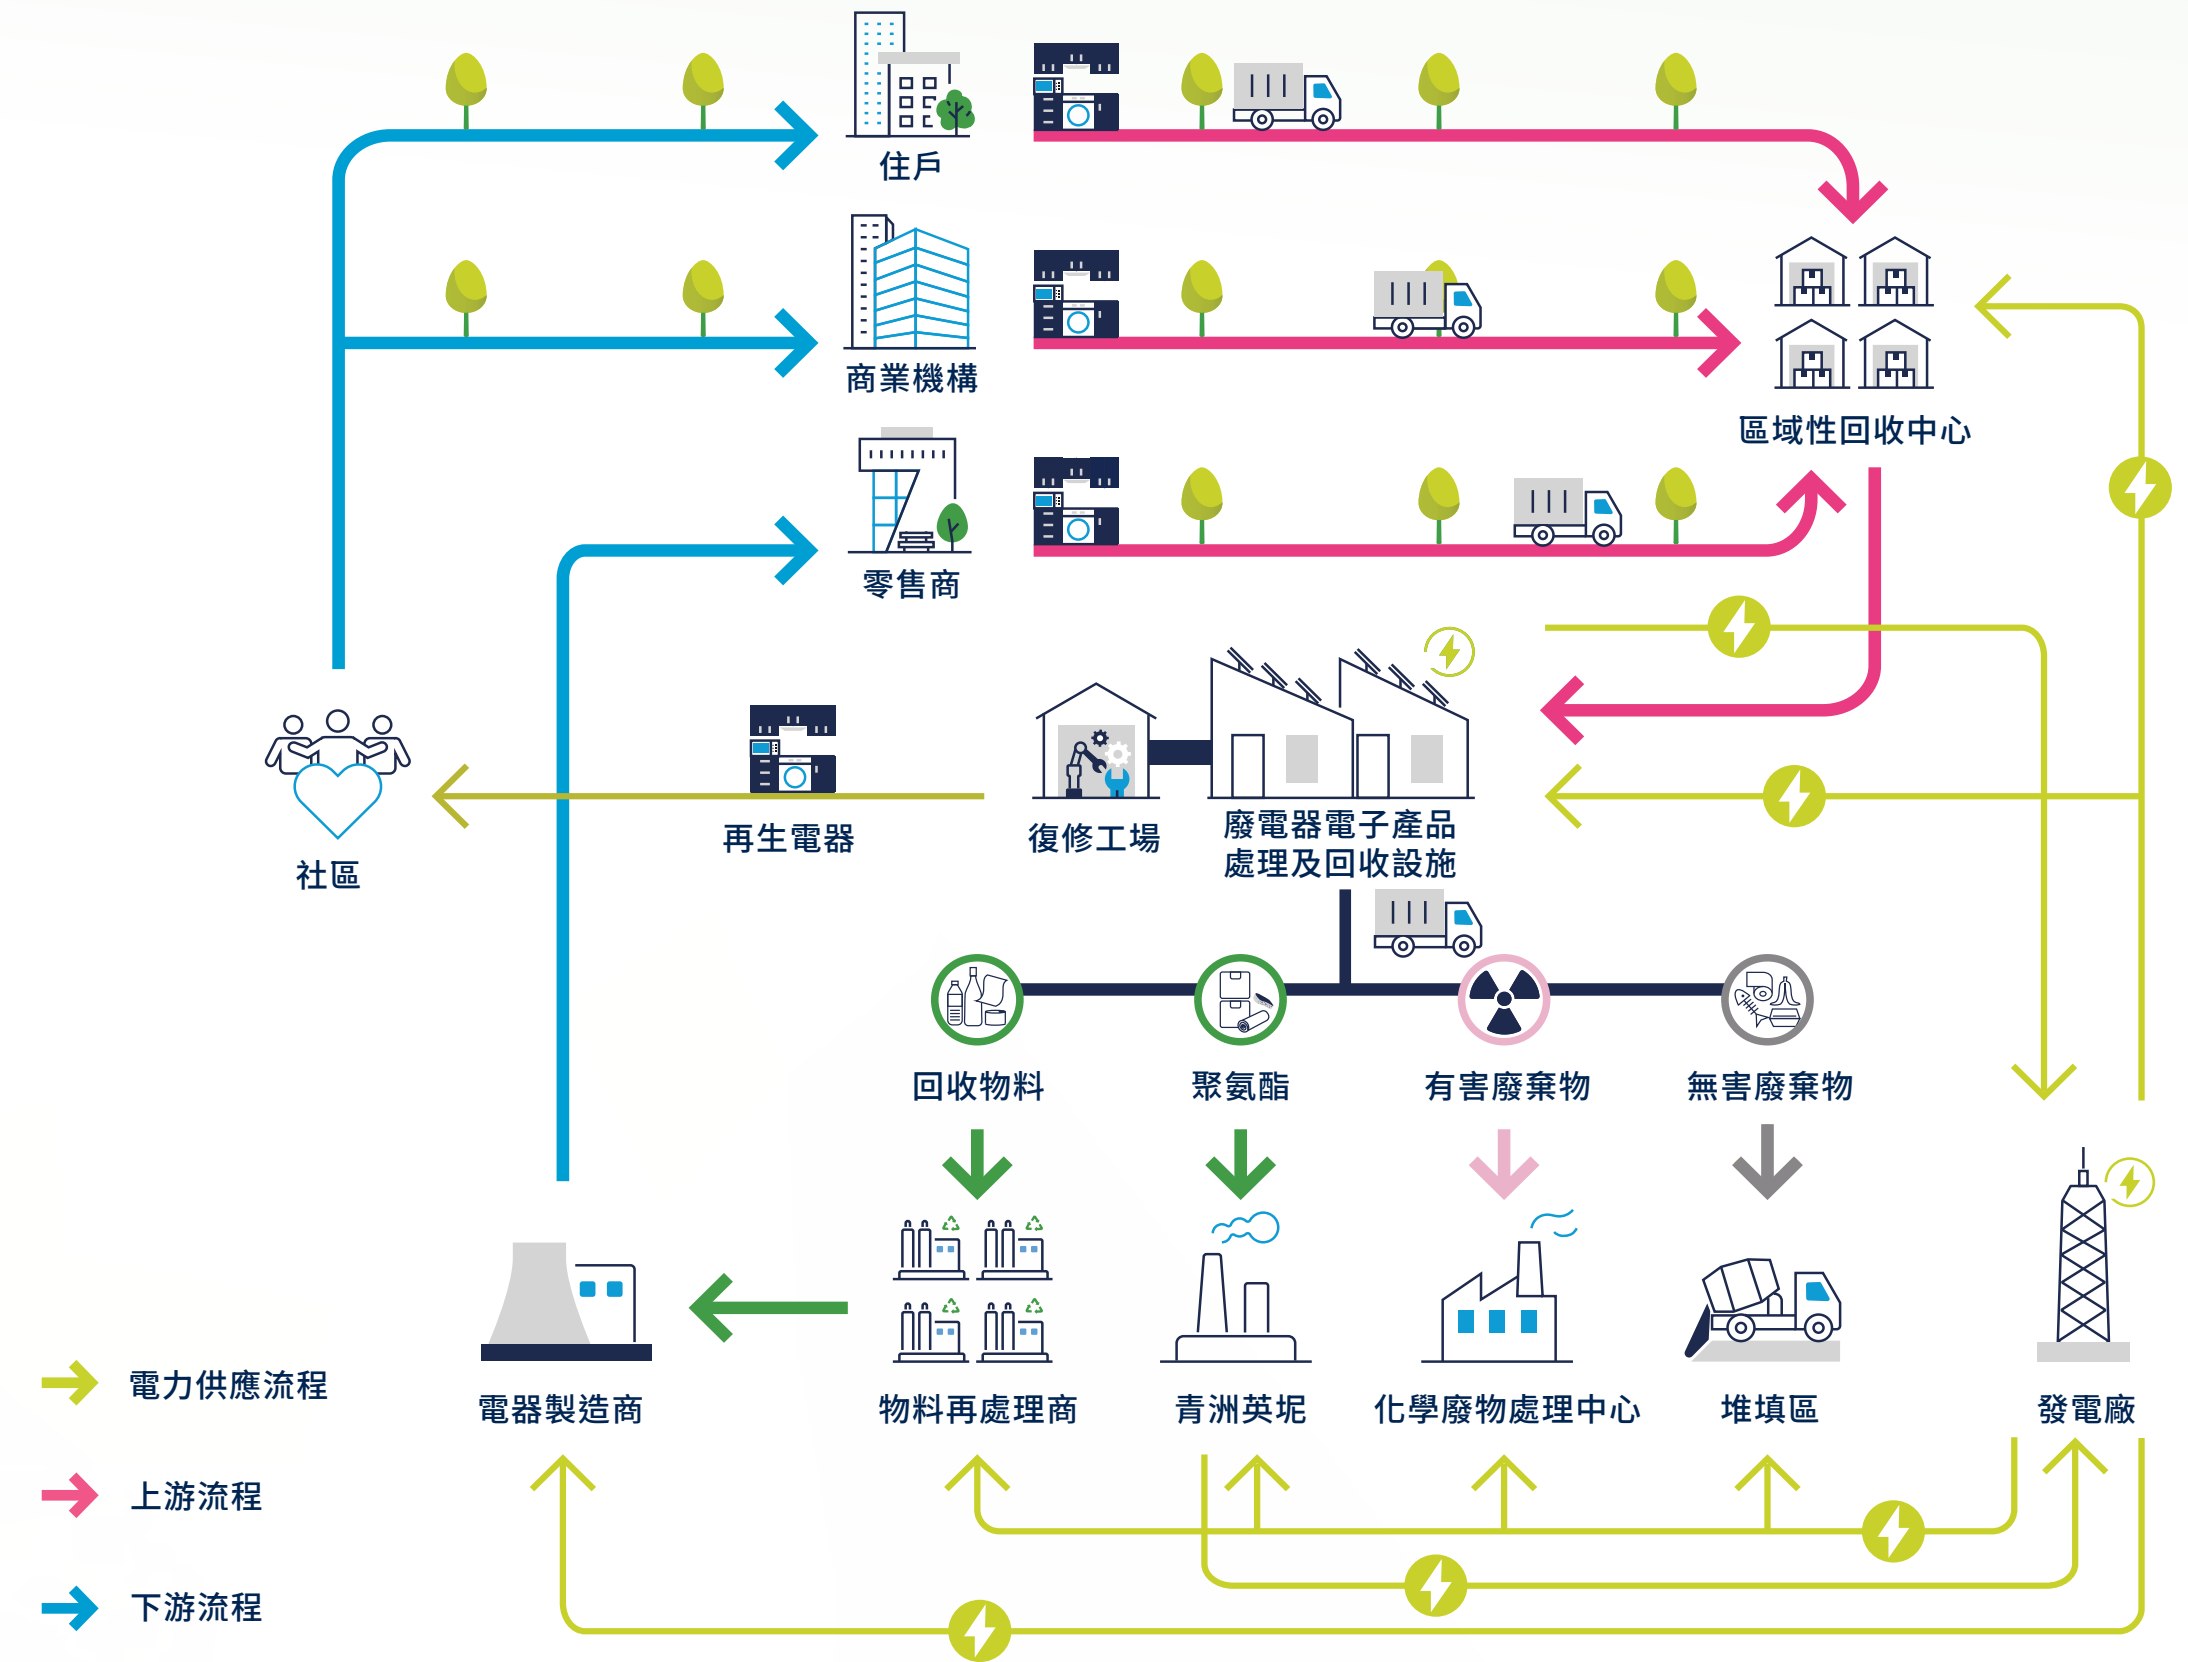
住戶

商業機構

零售商

區域性回收中心

社區

再生電器

復修工場

廢電器電子產品
處理及回收設施

回收物料

聚氨酯

有害廢棄物

無害廢棄物

電器製造商

物料再處理商

青洲英坭

化學廢物處理中心

堆填區

發電廠

電力供應流程

上游流程

下游流程